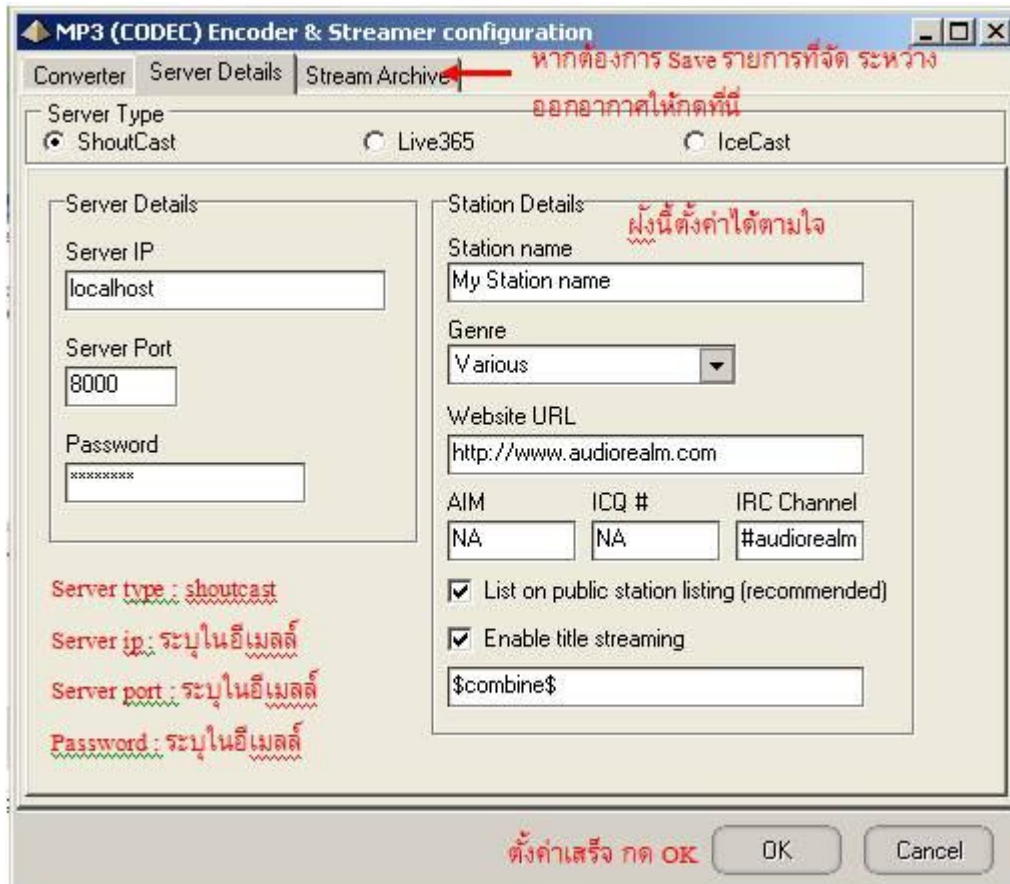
MP3 (CODEC) Encoder & Streamer configuration

Converter | Server Details | Stream Archive

หากต้องการ Save รายการที่จัด ระหว่างออกอากาศให้กดที่นี่

Server Type
ShoutCast
Live365
IceCast

Server Details
Server IP
localhost
Server Port
8000
Password
********

Station Details
ฝั่งนี้ตั้งค่าได้ตามใจ
Station name
My Station name
Genre
Various
Website URL
http://www.audiorealm.com
AIM
NA
ICQ #
NA
IRC Channel
#audiorealm
List on public station listing (recommended)
Enable title streaming
$combine$

Server type : shoutcast
Server ip : ระบุในอีเมลล์
Server port : ระบุในอีเมลล์
Password : ระบุในอีเมลล์

ตั้งค่าเสร็จ กด OK
OK
Cancel